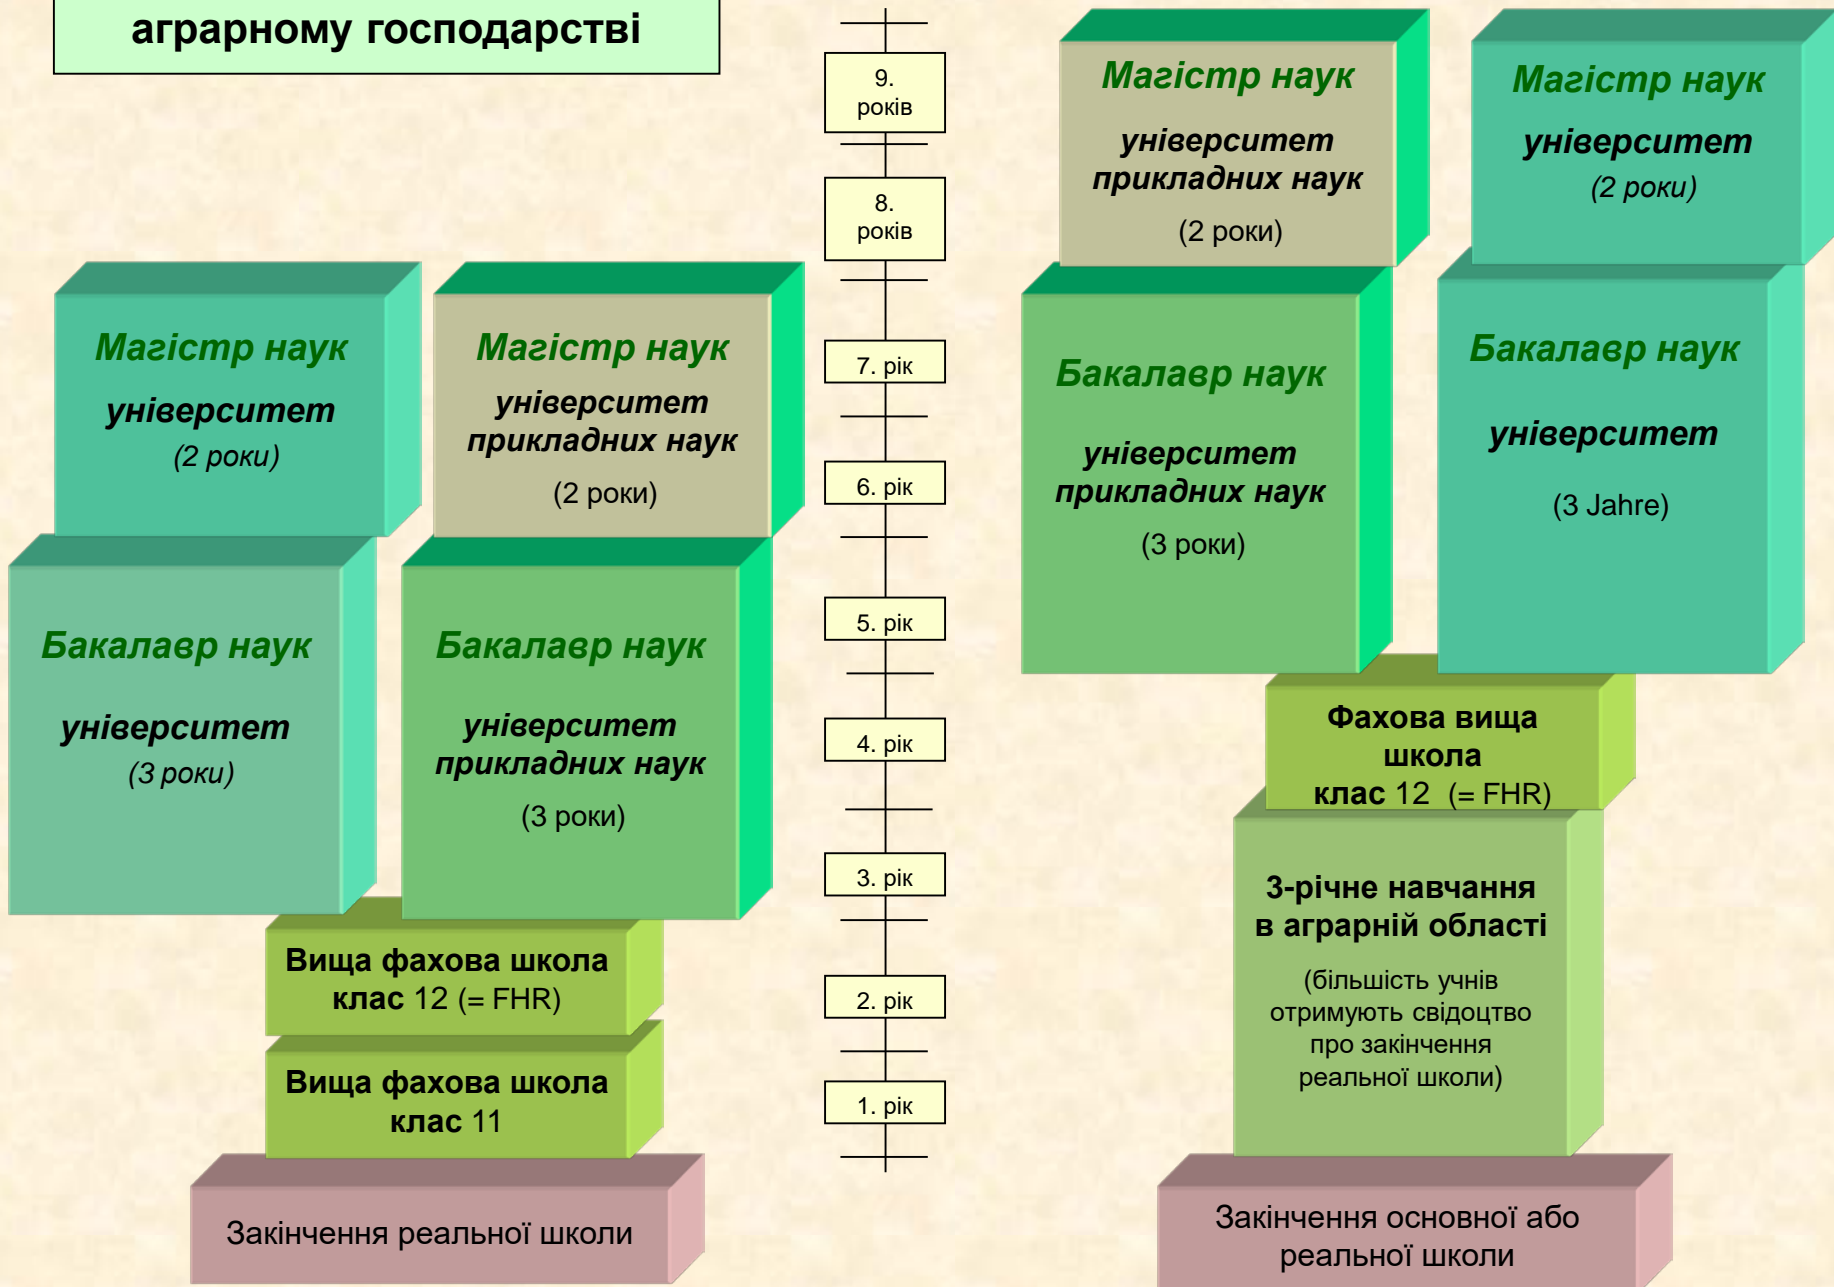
аграрному господарстві

9. років

8. років

7. рік

6. рік

5. рік

4. рік

3. рік

2. рік

1. рік

Магістр наук
університет
(2 роки)

Магістр наук
університет прикладних наук
(2 роки)

Бакалавр наук
університет
(3 роки)

Бакалавр наук
університет прикладних наук
(3 роки)

Вища фахова школа
клас 12 (= FHR)

Вища фахова школа
клас 11

Закінчення реальної школи

Магістр наук
університет прикладних наук
(2 роки)

Магістр наук
університет
(2 роки)

Бакалавр наук
університет прикладних наук
(3 роки)

Бакалавр наук
університет
(3 Jahre)

Фахова вища школа
клас 12 (= FHR)

3-річне навчання в аграрній області
(більшість учнів отримують свідоцтво про закінчення реальної школи)

Закінчення основної або реальної школи